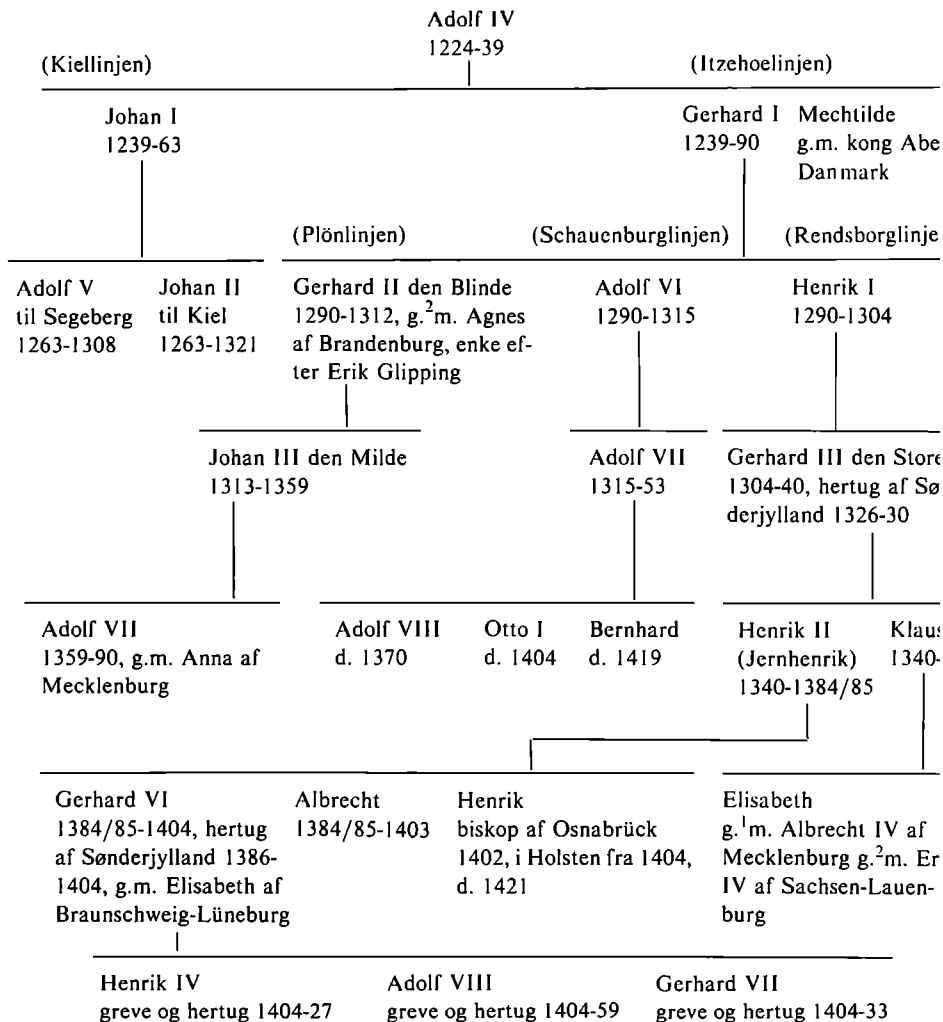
Adolf IV
1224-39

(Kiellinjen)

(Itzehoelinjen)

Johan I
1239-63

Gerhard I
1239-90

Mechtilde
g.m. kong Abe
Danmark

(Plönlinjen)

(Schauenburglinjen)

(Rendsborglinje

Adolf V
til Segeberg
1263-1308

Johan II
til Kiel
1263-1321

Gerhard II den Blinde
1290-1312, g.$^2$m. Agnes af Brandenburg, enke efter Erik Glipping

Adolf VI
1290-1315

Henrik I
1290-1304

Johan III den Milde
1313-1359

Adolf VII
1315-53

Gerhard III den Store
1304-40, hertug af Sønderjylland 1326-30

Adolf VII
1359-90, g.m. Anna af Mecklenburg

Adolf VIII
d. 1370

Otto I
d. 1404

Bernhard
d. 1419

Henrik II
(Jernhenrik)
1340-1384/85

Klaus
1340-

Gerhard VI
1384/85-1404, hertug af Sønderjylland 1386-1404, g.m. Elisabeth af Braunschweig-Lüneburg

Albrecht
1384/85-1403

Henrik
biskop af Osnabrück 1402, i Holsten fra 1404, d. 1421

Elisabeth
g.$^1$m. Albrecht IV af Mecklenburg g.$^2$m. Er
IV af Sachsen-Lauenburg

Henrik IV
greve og hertug 1404-27

Adolf VIII
greve og hertug 1404-59

Gerhard VII
greve og hertug 1404-33